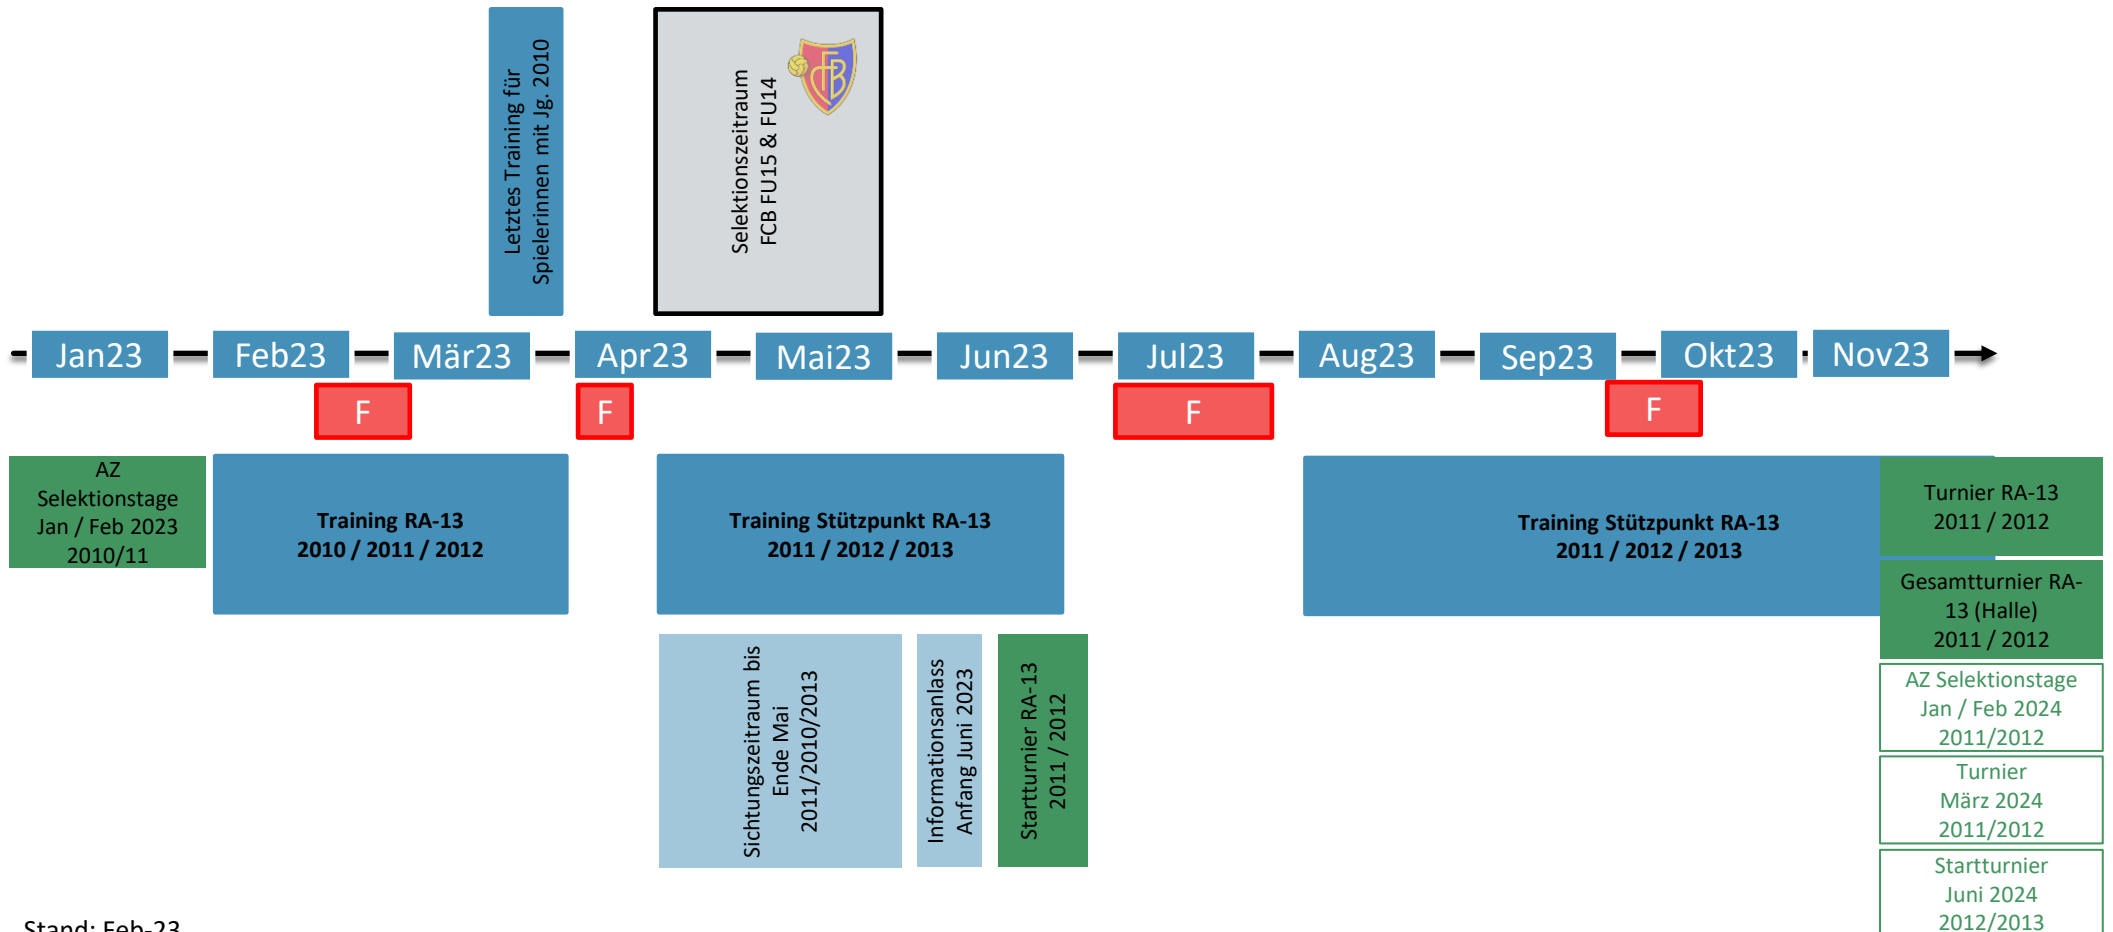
Letztes Training für Spielerinnen mit Jg. 2010

Selektionszeitraum FCB FU15 & FU14

Jan23
Feb23
Mär23
Apr23
Mai23
Jun23
Jul23
Aug23
Sep23
Okt23
Nov23

F
F
F
F

AZ Selektionstage Jan / Feb 2023 2010/11

Training RA-13
2010 / 2011 / 2012

Training Stützpunkt RA-13
2011 / 2012 / 2013

Training Stützpunkt RA-13
2011 / 2012 / 2013

Turnier RA-13
2011 / 2012

Gesamtturnier RA-13 (Halle)
2011 / 2012

AZ Selektionstage Jan / Feb 2024 2011/2012

Turnier März 2024 2011/2012

Startturnier Juni 2024 2012/2013

Sichtungszeitraum bis Ende Mai 2011/2010/2013

Informationsanlass Anfang Juni 2023

Startturnier RA-13 2011 / 2012

Stand: Feb-23